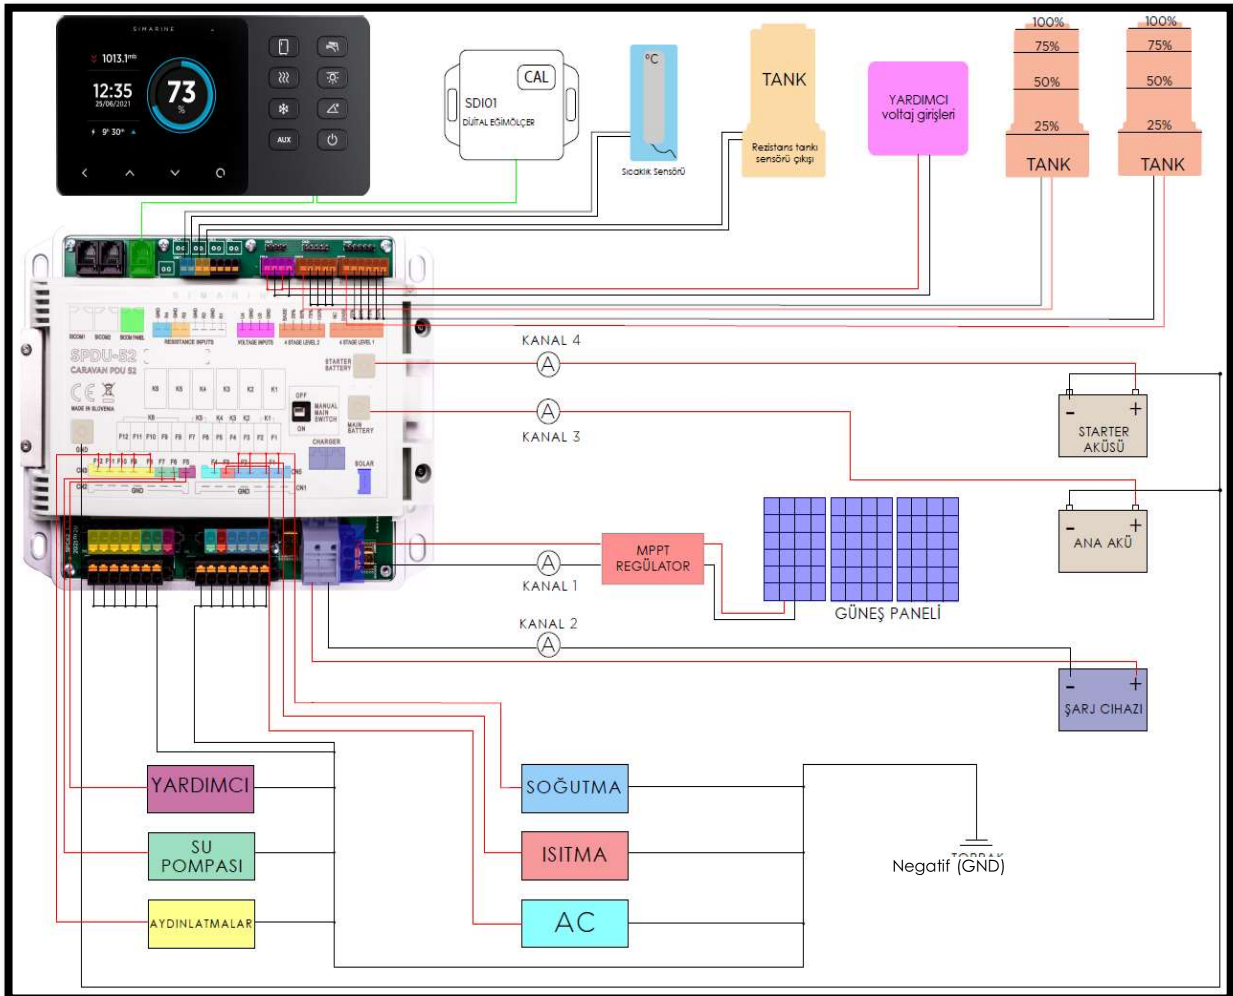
SIMARINE
1013.1mb
12:35
25/06/2021
73
%
9° 30°
AUX

CAL
SDI01
DİJİTAL EĞİMÖLÇER

°C
Sıcaklık Sensörü

TANK
Rezistans tankı sensörü çıkışı

YARDIMCI voltaj girişleri

100%
75%
50%
25%
TANK

100%
75%
50%
25%
TANK

SPDU-S2
CARAVAN PDU S2
MADE IN SLOVENIA
RESISTANCE INPUTS
VOLTAGE INPUTS
4 STAGE LEVEL 2
4 STAGE LEVEL 1
STARTER BATTERY
MAIN BATTERY
MANUAL MAIN SWITCH
OFF
ON
CHARGER
SOLAR
GND
K6 K5 K4 K3 K2 K1
F12 F11 F10 F9 F8 F7 F6 F5 F4 F3 F2 F1

KANAL 4
KANAL 3
STARTER AKÜSÜ
ANA AKÜ
MPPT REGÜLATOR
KANAL 1
GÜNEŞ PANELİ
KANAL 2
ŞARJ CIHAZI

YARDIMCI
SU POMPASI
AYDINLATMALAR
SOĞUTMA
ISITMA
AC
TOPRAK
Negatif (GND)